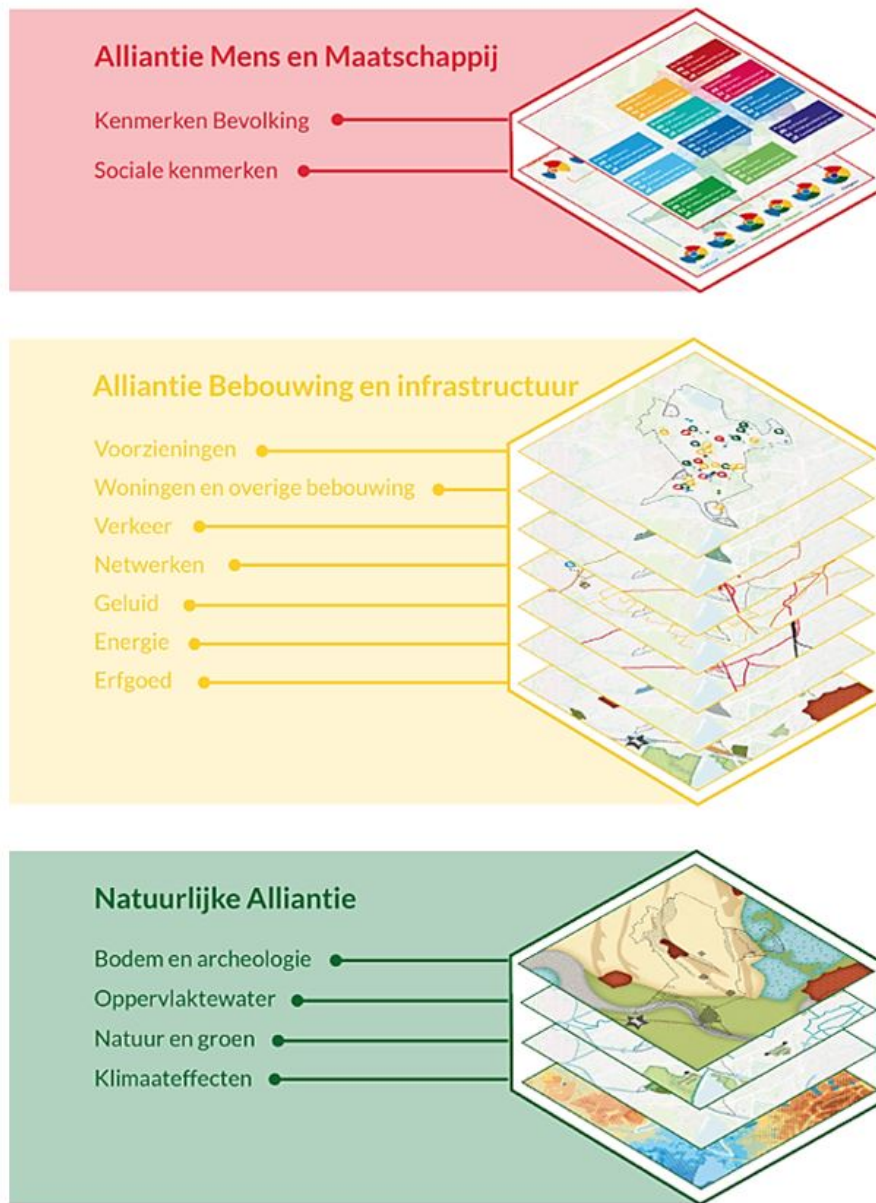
Alliantie Mens en Maatschappij

Kenmerken Bevolking

Sociale kenmerken

Alliantie Bebouwing en infrastructuur

Voorzieningen

Woningen en overige bebouwing

Verkeer

Netwerken

Geluid

Energie

Erfgoed

Natuurlijke Alliantie

Bodem en archeologie

Oppervlaktewater

Natuur en groen

Klimaateffecten